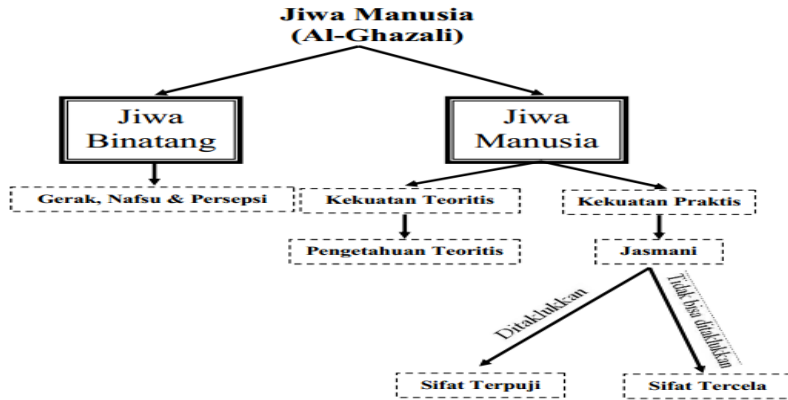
Jiwa Manusia
(Al-Ghazali)

Jiwa Binatang

Jiwa Manusia

Gerak, Nafsu & Persepsi

Kekuatan Teoritis

Kekuatan Praktis

Pengetahuan Teoritis

Jasmani

Ditaklukkan

Tidak bisa ditaklukkan

Sifat Terpuji

Sifat Tercela